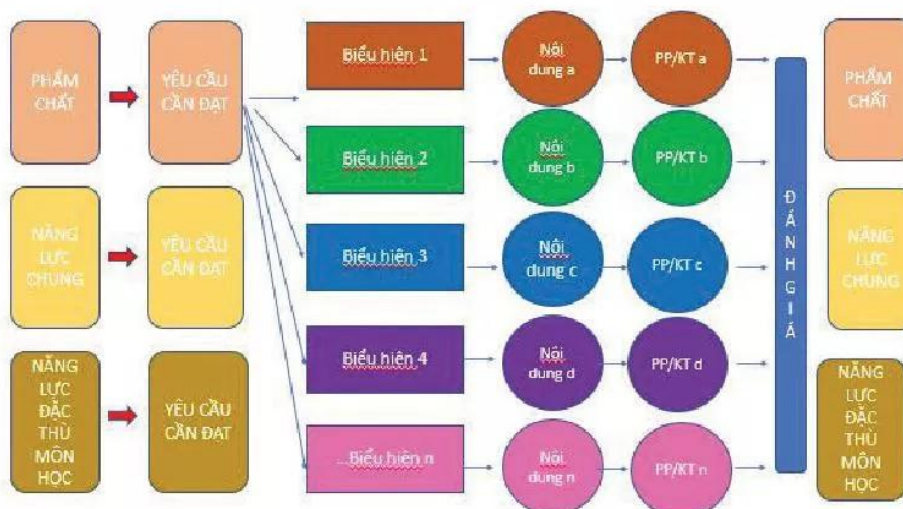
PHẨM CHẤT

YÊU CẦU CẦN ĐẠT

NĂNG LỰC CHUNG

YÊU CẦU CẦN ĐẠT

NĂNG LỰC ĐẶC THÙ MÔN HỌC

YÊU CẦU CẦN ĐẠT

Biểu hiện 1

Nội dung a

PP/KT a

Biểu hiện 2

Nội dung b

PP/KT b

Biểu hiện 3

Nội dung c

PP/KT c

Biểu hiện 4

Nội dung d

PP/KT d

Biểu hiện n

Nội dung n

PP/KT n

ĐÁNH GIÁ

PHẨM CHẤT

NĂNG LỰC CHUNG

NĂNG LỰC ĐẶC THÙ MÔN HỌC